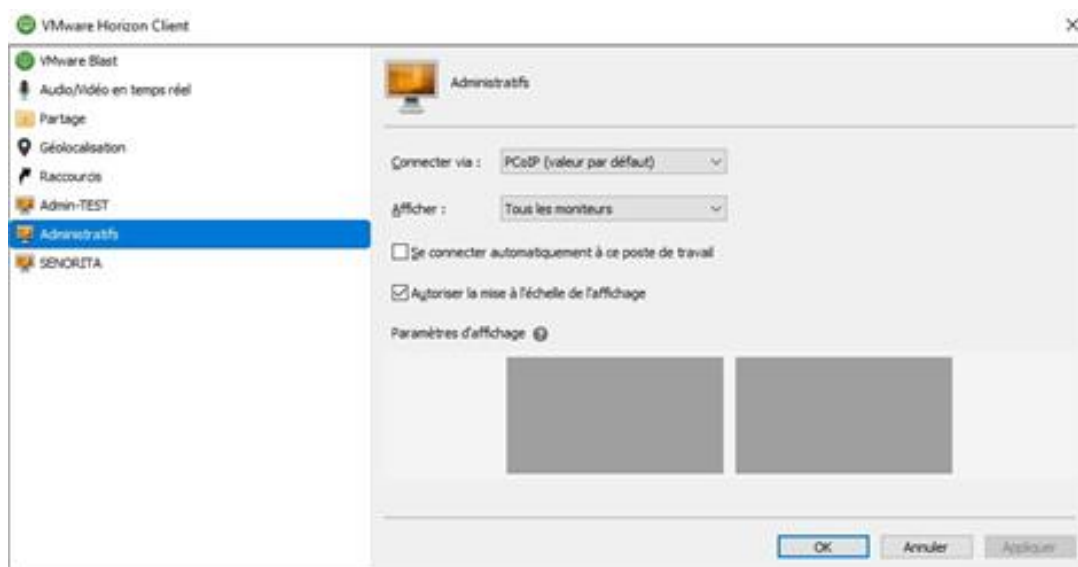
VMware Horizon Client

×

VMware Blast
Audio/Vidéo en temps réel
Partage
Géolocalisation
Raccourcis
Admin-TEST
Administratifs
SENORITA

Administratifs

Connecter via : PCoIP (valeur par défaut)

Afficher : Tous les moniteurs

Se connecter automatiquement à ce poste de travail

Autoriser la mise à l'échelle de l'affichage

Paramètres d'affichage

OK
Annuler
Appliquer